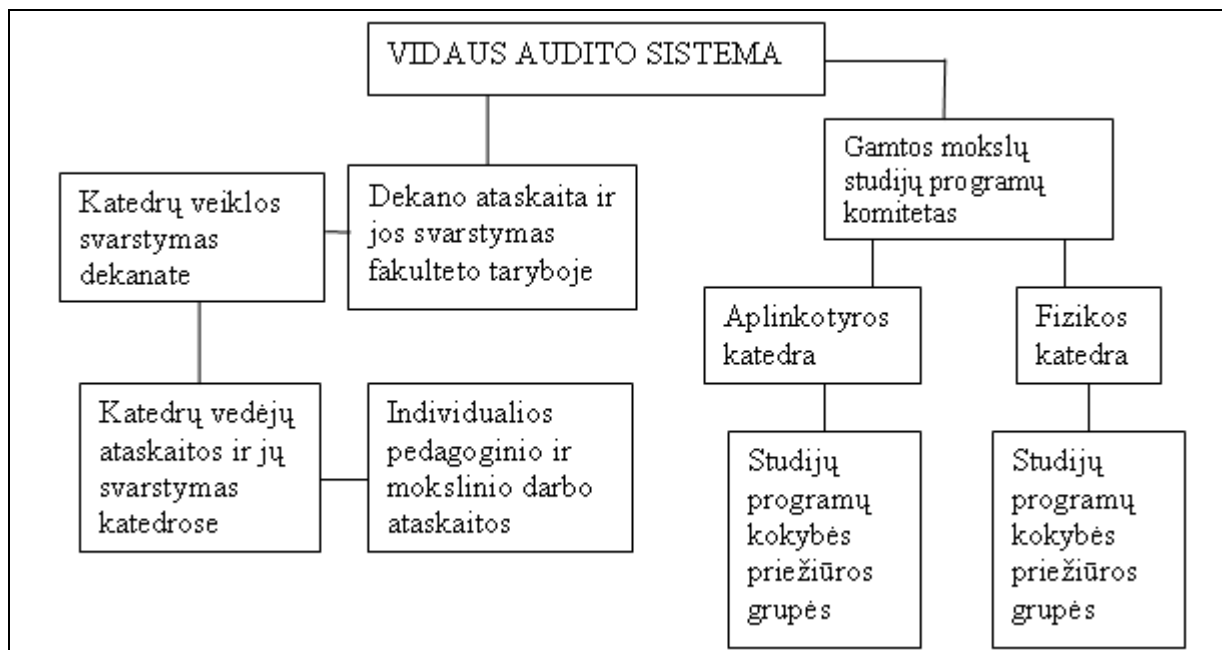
VIDAUS AUDITO SISTEMA

Katedrų veiklos svarstymas dekanate

Dekano ataskaita ir jos svarstymas fakulteto taryboje

Katedrų vedėjų ataskaitos ir jų svarstymas katedrose

Individualios pedagoginio ir mokslinio darbo ataskaitos

Gamtos mokslų studijų programų komitetas

Aplinkotyros katedra

Fizikos katedra

Studijų programų kokybės priežiūros grupės

Studijų programų kokybės priežiūros grupės